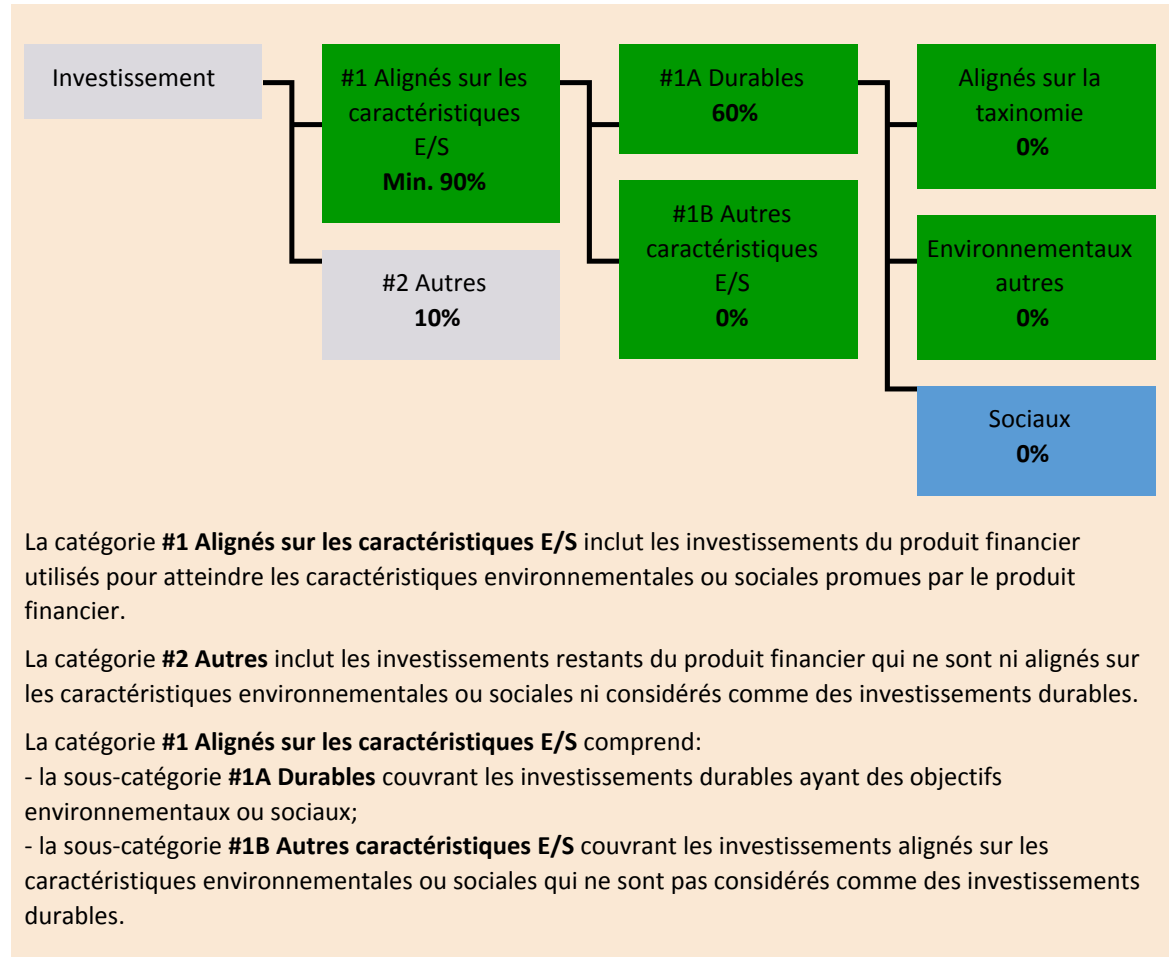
Investissement

#1 Alignés sur les caractéristiques E/S
**Min. 90%**

#2 Autres
**10%**

#1A Durables
**60%**

#1B Autres caractéristiques E/S
**0%**

Alignés sur la taxinomie
**0%**

Environnementaux autres
**0%**

Sociaux
**0%**

La catégorie **#1 Alignés sur les caractéristiques E/S** inclut les investissements du produit financier utilisés pour atteindre les caractéristiques environnementales ou sociales promues par le produit financier.

La catégorie **#2 Autres** inclut les investissements restants du produit financier qui ne sont ni alignés sur les caractéristiques environnementales ou sociales ni considérés comme des investissements durables.

La catégorie **#1 Alignés sur les caractéristiques E/S** comprend:
- la sous-catégorie **#1A Durables** couvrant les investissements durables ayant des objectifs environnementaux ou sociaux;
- la sous-catégorie **#1B Autres caractéristiques E/S** couvrant les investissements alignés sur les caractéristiques environnementales ou sociales qui ne sont pas considérés comme des investissements durables.